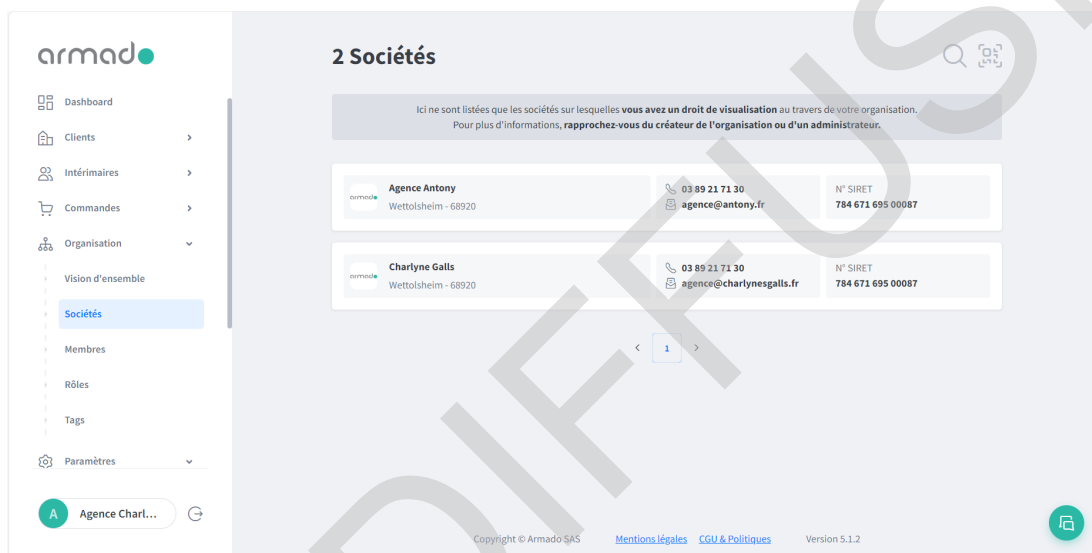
armado

Dashboard
Clients
Intérimaires
Commandes
Organisation
Vision d'ensemble
Sociétés
Membres
Rôles
Tags
Paramètres

A Agence Charl...

2 Sociétés

Ici ne sont listées que les sociétés sur lesquelles vous avez un droit de visualisation au travers de votre organisation. Pour plus d'informations, rapprochez-vous du créateur de l'organisation ou d'un administrateur.

armado Agence Antony
Wettolsheim - 68920
03 89 21 71 30
agence@antony.fr
N° SIRET
784 671 695 00087

armado Charlyne Galls
Wettolsheim - 68920
03 89 21 71 30
agence@charlynesgalls.fr
N° SIRET
784 671 695 00087

‹ 1 ›

DIFFUS

Copyright © Armado SAS Mentions légales CGU & Politiques Version 5.1.2